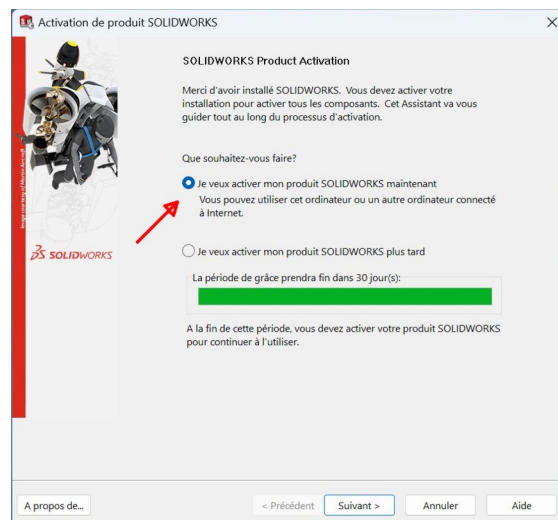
Activation de produit SOLIDWORKS

SOLIDWORKS Product Activation

Merci d'avoir installé SOLIDWORKS. Vous devez activer votre installation pour activer tous les composants. Cet Assistant va vous guider tout au long du processus d'activation.

Que souhaitez-vous faire?

Je veux activer mon produit SOLIDWORKS maintenant
Vous pouvez utiliser cet ordinateur ou un autre ordinateur connecté à Internet.

Je veux activer mon produit SOLIDWORKS plus tard

La période de grâce prendra fin dans 30 jour(s):

A la fin de cette période, vous devez activer votre produit SOLIDWORKS pour continuer à l'utiliser.

SOLIDWORKS

Image courtesy of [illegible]

A propos de...

< Précédent

Suivant >

Annuler

Aide